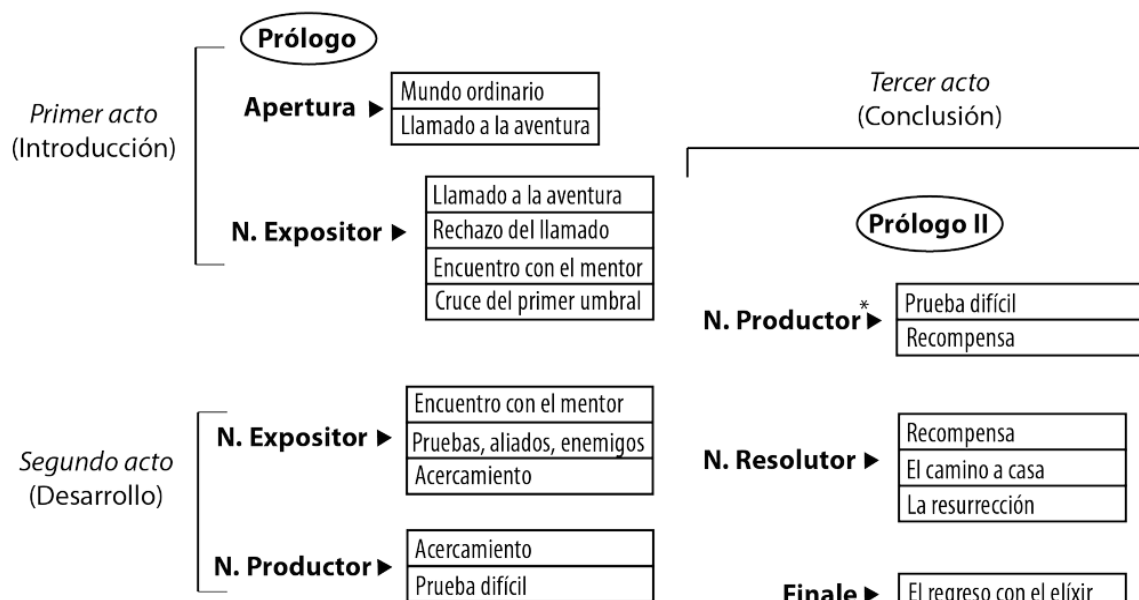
Prólogo

Primer acto
(Introducción)

Apertura ▶
Mundo ordinario
Llamado a la aventura

N. Expositor ▶
Llamado a la aventura
Rechazo del llamado
Encuentro con el mentor
Cruce del primer umbral

Segundo acto
(Desarrollo)

N. Expositor ▶
Encuentro con el mentor
Pruebas, aliados, enemigos
Acercamiento

N. Productor ▶
Acercamiento
Prueba difícil

Tercer acto
(Conclusión)

Prólogo II

N. Productor* ▶
Prueba difícil
Recompensa

N. Resolutor ▶
Recompensa
El camino a casa
La resurrección

Finale ▶
El regreso con el elíxir